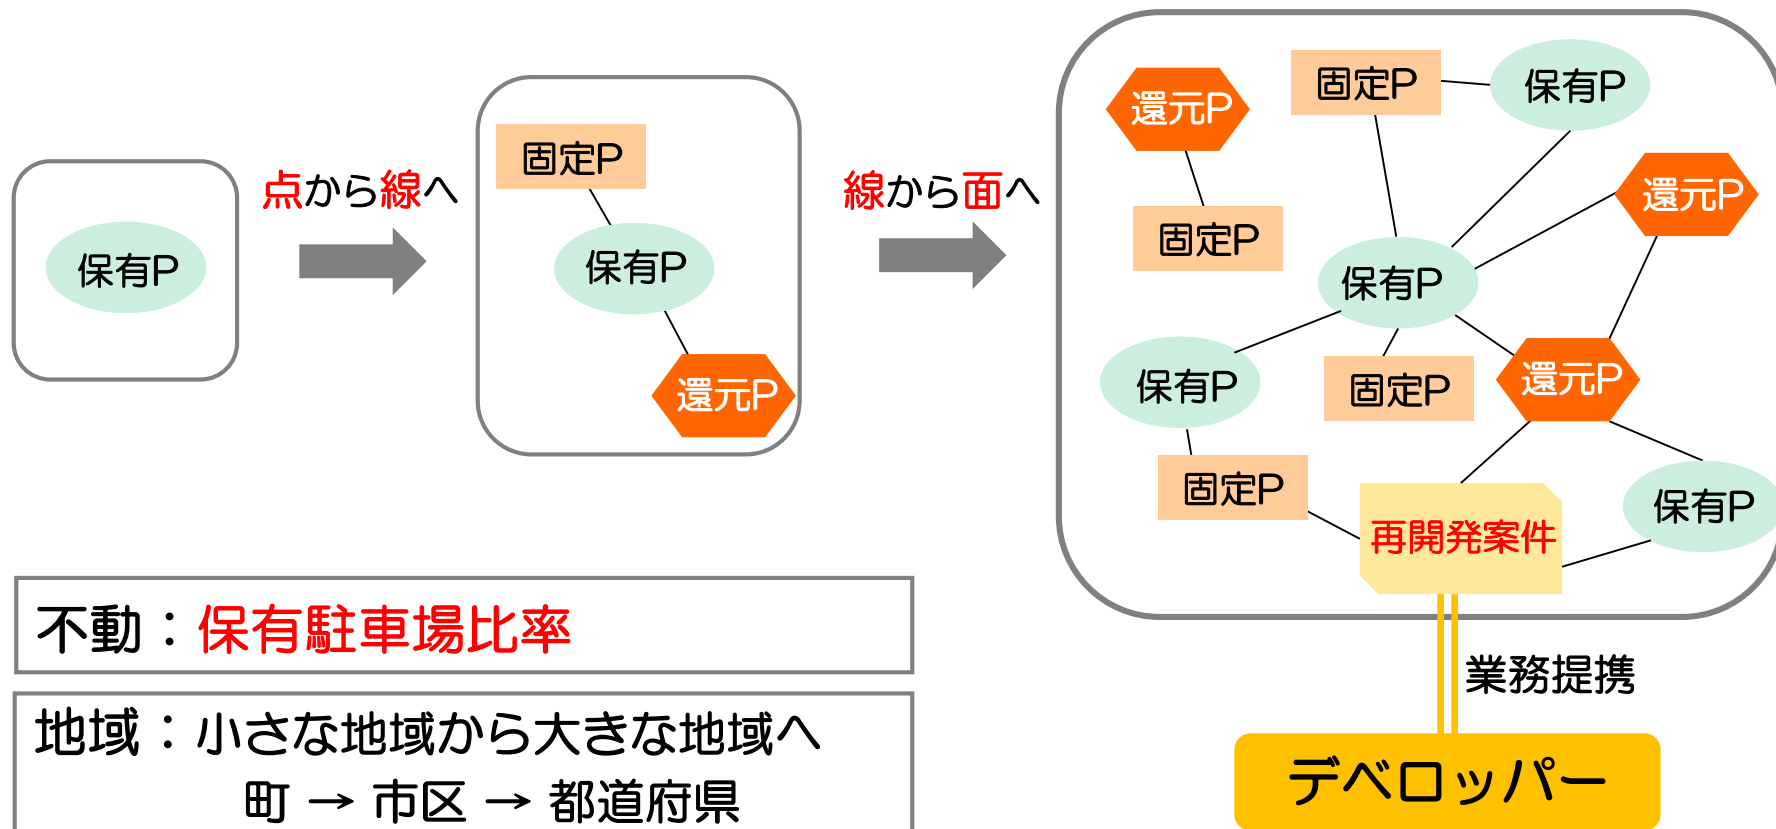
保有P

点から線へ

固定P

保有P

還元P

線から面へ

還元P

固定P

保有P

固定P

還元P

保有P

保有P

固定P

還元P

固定P

再開発案件

保有P

業務提携

デベロッパー

不動：保有駐車場比率

地域：小さな地域から大きな地域へ
町 → 市区 → 都道府県